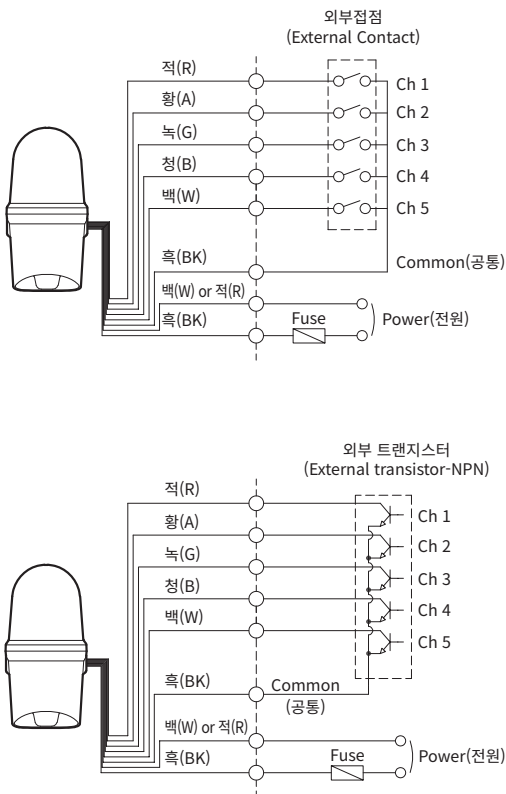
외부접점
(External Contact)

적(R)
황(A)
녹(G)
청(B)
백(W)
흑(BK)
백(W) or 적(R)
흑(BK)

Ch 1
Ch 2
Ch 3
Ch 4
Ch 5
Common(공통)
Fuse
Power(전원)

외부 트랜지스터
(External transistor-NPN)

적(R)
황(A)
녹(G)
청(B)
백(W)
흑(BK)
백(W) or 적(R)
흑(BK)

Ch 1
Ch 2
Ch 3
Ch 4
Ch 5
Common
(공통)
Fuse
Power(전원)